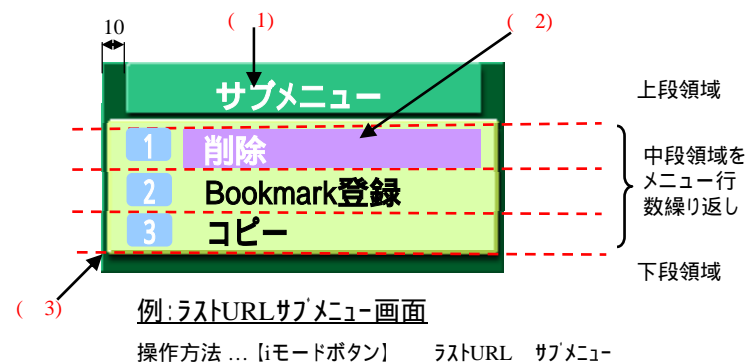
10

( 1)

( 2)

サブメニュー

上段領域

1 削除

2 Bookmark登録

3 コピー

中段領域をメニュー行数繰り返し

下段領域

( 3)

例：ラストURLサブメニュー画面

操作方法 …【iモードボタン】 ラストURL サブメニュー